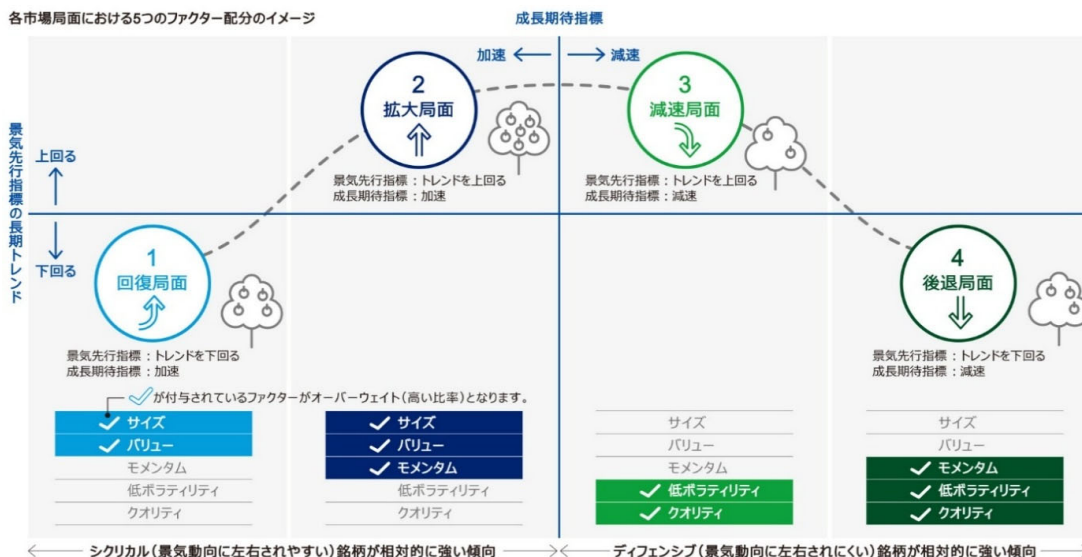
各市場局面における5つのファクター配分のイメージ

成長期待指標

加速 ← → 減速

景気先行指標の長期トレンド

上回る

下回る

2
拡大局面

景気先行指標：トレンドを上回る
成長期待指標：加速

3
減速局面

景気先行指標：トレンドを上回る
成長期待指標：減速

1
回復局面

景気先行指標：トレンドを下回る
成長期待指標：加速

4
後退局面

景気先行指標：トレンドを下回る
成長期待指標：減速

✓が付与されているファクターがオーバーウェイト（高い比率）となります。

✓ サイズ
✓ バリュー
モメンタム
低ボラティリティ
クオリティ

✓ サイズ
✓ バリュー
✓ モメンタム
低ボラティリティ
クオリティ

サイズ
バリュー
モメンタム
✓ 低ボラティリティ
✓ クオリティ

サイズ
バリュー
✓ モメンタム
✓ 低ボラティリティ
✓ クオリティ

シクリカル（景気動向に左右されやすい）銘柄が相対的に強い傾向

ディフェンシブ（景気動向に左右されにくい）銘柄が相対的に強い傾向